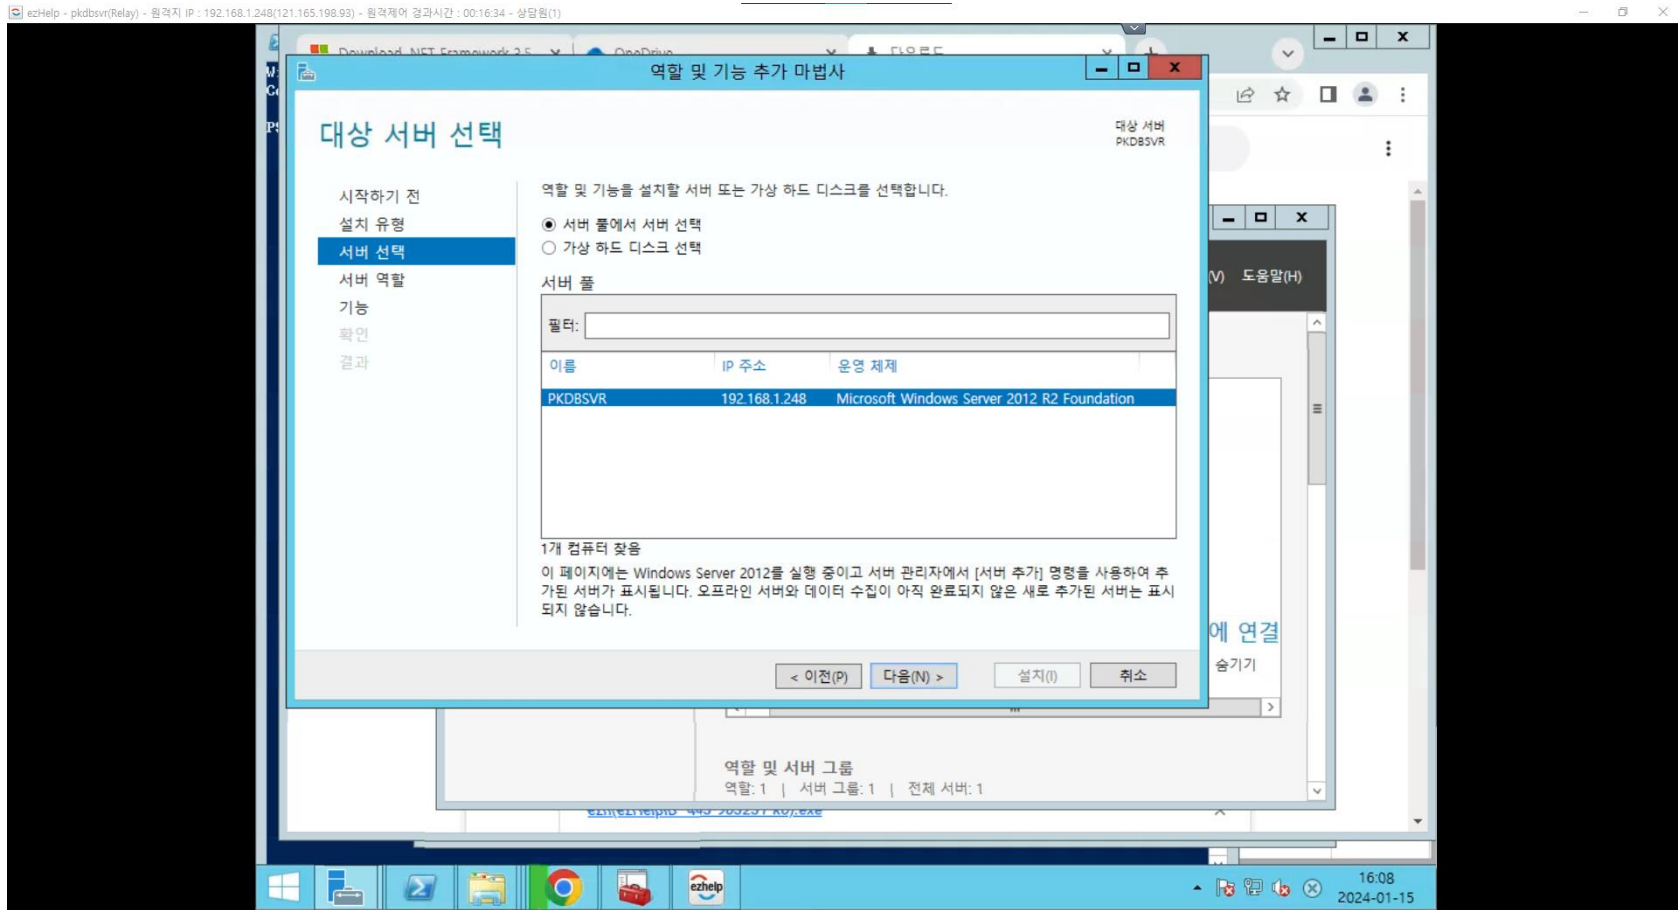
ezHelp - pkdbsvr(Relay) - 원격지 IP : 192.168.1.248(121.165.198.93) - 원격제어 경과시간 : 00:16:34 - 상담원(1)

Download .NET Framework 3.5
OneDrive
다운로드

역할 및 기능 추가 마법사

대상 서버 선택

대상 서버
PKDBSVR

시작하기 전
설치 유형
서버 선택
서버 역할
기능
확인
결과

역할 및 기능을 설치할 서버 또는 가상 하드 디스크를 선택합니다.

서버 풀에서 서버 선택
가상 하드 디스크 선택

서버 풀

필터:

| 이름 | IP 주소 | 운영 체제 |
|---|---|---|
| PKDBSVR | 192.168.1.248 | Microsoft Windows Server 2012 R2 Foundation |

1개 컴퓨터 찾음

이 페이지에는 Windows Server 2012를 실행 중이고 서버 관리자에서 [서버 추가] 명령을 사용하여 추가된 서버가 표시됩니다. 오프라인 서버와 데이터 수집이 아직 완료되지 않은 새로 추가된 서버는 표시되지 않습니다.

< 이전(P) 다음(N) > 설치(I) 취소

(V) 도움말(H)

에 연결
숨기기

역할 및 서버 그룹
역할: 1 | 서버 그룹: 1 | 전체 서버: 1

ezhelp

16:08
2024-01-15